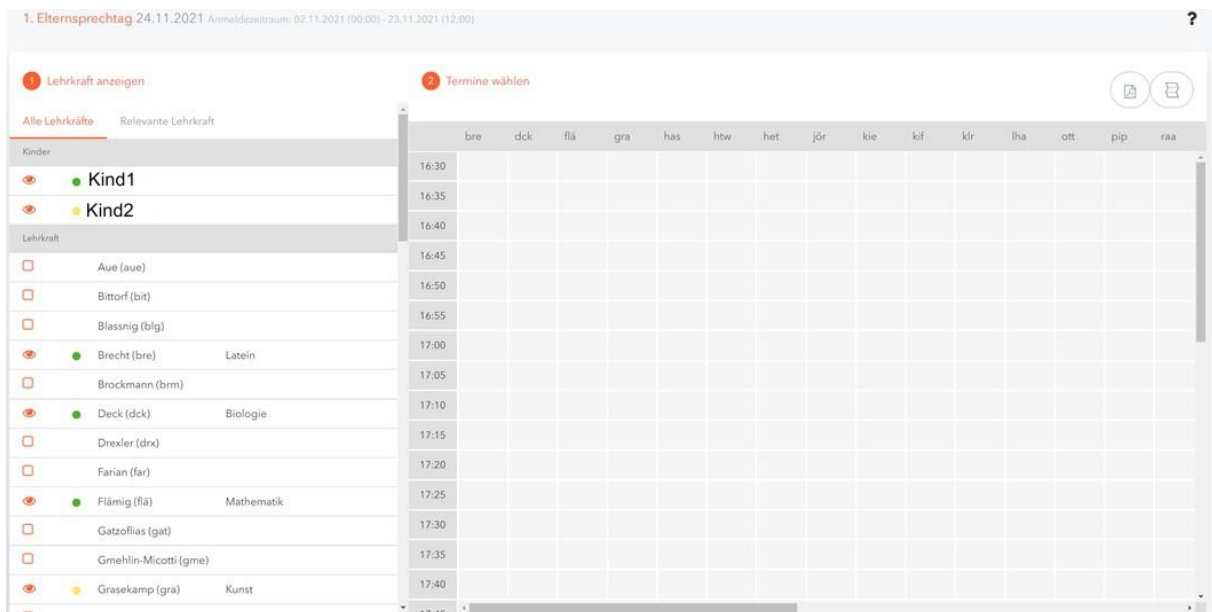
1. Elternsprechtag 24.11.2021 Anmeldezeitraum: 02.11.2021 (00:00) - 23.11.2021 (12:00)

?

1 Lehrkraft anzeigen

Alle Lehrkräfte Relevante Lehrkraft

Kinder

Kind1

Kind2

Lehrkraft

Aue (aue)

Bittorf (bit)

Blassnig (blg)

Brecht (bre) Latein

Brockmann (brm)

Deck (dck) Biologie

Drexler (drx)

Farian (far)

Flämig (flä) Mathematik

Gatzoflias (gat)

Gmehlin-Micotti (gme)

Grasekamp (gra) Kunst

2 Termine wählen

| | bre | dck | flä | gra | has | htw | het | jör | kie | kif | klr | lha | ott | pip | raa |
|---|---|---|---|---|---|---|---|---|---|---|---|---|---|---|---|
| 16:30 | | | | | | | | | | | | | | | |
| 16:35 | | | | | | | | | | | | | | | |
| 16:40 | | | | | | | | | | | | | | | |
| 16:45 | | | | | | | | | | | | | | | |
| 16:50 | | | | | | | | | | | | | | | |
| 16:55 | | | | | | | | | | | | | | | |
| 17:00 | | | | | | | | | | | | | | | |
| 17:05 | | | | | | | | | | | | | | | |
| 17:10 | | | | | | | | | | | | | | | |
| 17:15 | | | | | | | | | | | | | | | |
| 17:20 | | | | | | | | | | | | | | | |
| 17:25 | | | | | | | | | | | | | | | |
| 17:30 | | | | | | | | | | | | | | | |
| 17:35 | | | | | | | | | | | | | | | |
| 17:40 | | | | | | | | | | | | | | | |